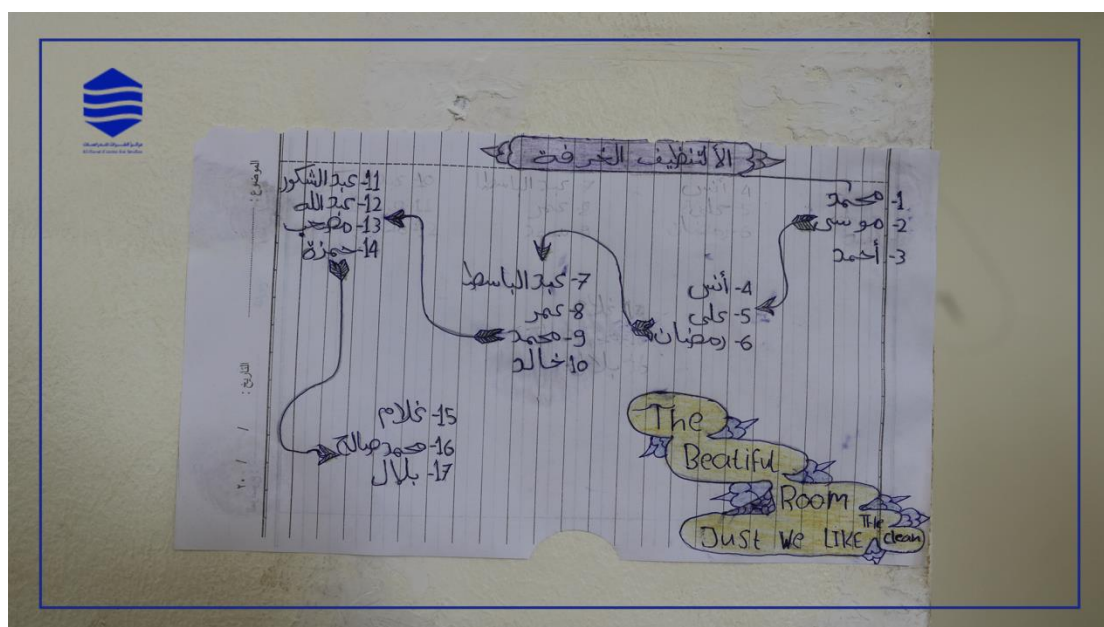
الأتنظيف الغرفة

1- محمد
2- موسى
3- أحمد

4- أنس
5- علي
6- رمضان

7- عبد الباسط
8- عمر
9- محمد
10- خالد

11- عبد الشكور
12- عبد الله
13- مصعب
14- حمزة

15- غلام
16- محمد صالح
17- بلال

الموضوع :
التاريخ : / / ٢٠

The Beatiful Room Just We LIKE The clean